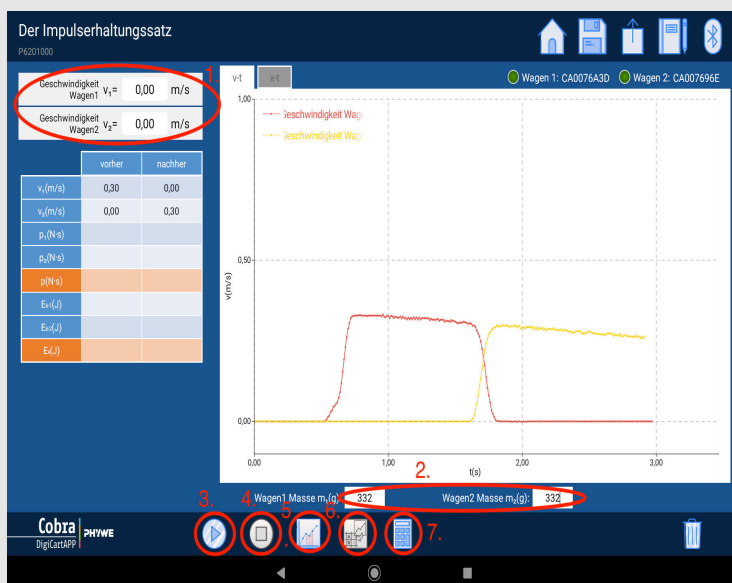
Der Impulserhaltungssatz
P6201000

Geschwindigkeit Wagen1 $v_1$= 0,00 m/s
Geschwindigkeit Wagen2 $v_2$= 0,00 m/s

1.

| | vorher | nachher |
|---|---|---|
| $v_1$(m/s) | 0,30 | 0,00 |
| $v_2$(m/s) | 0,00 | 0,30 |
| $p_1$(N·s) | | |
| $p_2$(N·s) | | |
| p(N·s) | | |
| $E_{k1}$(J) | | |
| $E_{k2}$(J) | | |
| $E_k$(J) | | |

v-t x-t

Wagen 1: CA0076A3D Wagen 2: CA007696E

Geschwindigkeit Wag
Geschwindigkeit Wag

1,00
0,50
0,00
v(m/s)
0,00 1,00 2,00 3,00
t(s)

2.
Wagen1 Masse $m_1$(g): 332 Wagen2 Masse $m_2$(g): 332

3. 4. 5. 6. 7.

Cobra DigiCartAPP PHYWE